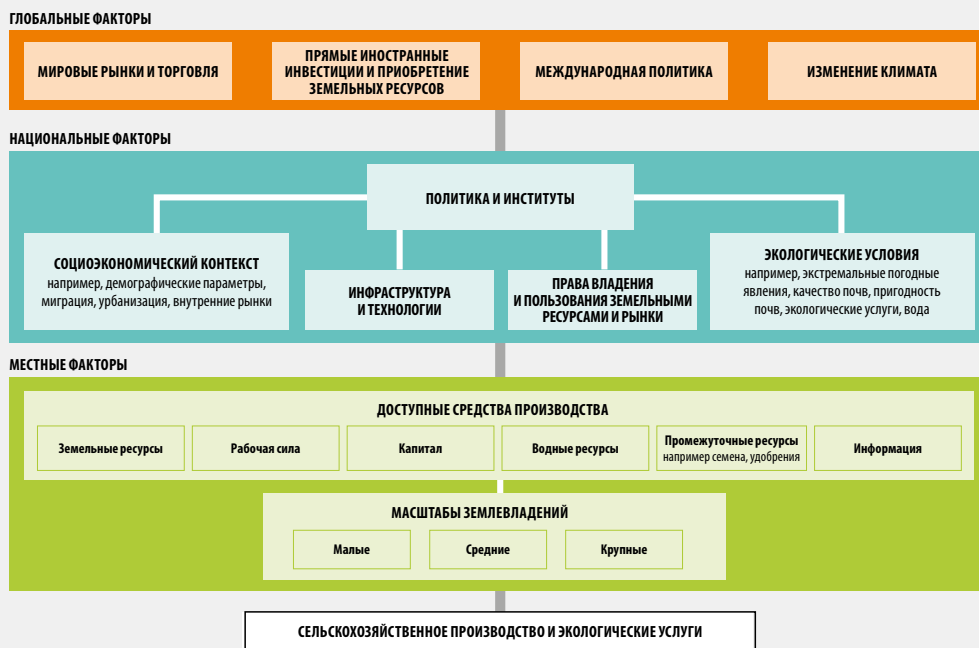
ГЛОБАЛЬНЫЕ ФАКТОРЫ

МИРОВЫЕ РЫНКИ И ТОРГОВЛЯ

ПРЯМЫЕ ИНОСТРАННЫЕ ИНВЕСТИЦИИ И ПРИОБРЕТЕНИЕ ЗЕМЕЛЬНЫХ РЕСУРСОВ

МЕЖДУНАРОДНАЯ ПОЛИТИКА

ИЗМЕНЕНИЕ КЛИМАТА

НАЦИОНАЛЬНЫЕ ФАКТОРЫ

ПОЛИТИКА И ИНСТИТУТЫ

СОЦИОЭКОНОМИЧЕСКИЙ КОНТЕКСТ
например, демографические параметры, миграция, урбанизация, внутренние рынки

ИНФРАСТРУКТУРА И ТЕХНОЛОГИИ

ПРАВА ВЛАДЕНИЯ И ПОЛЬЗОВАНИЯ ЗЕМЕЛЬНЫМИ РЕСУРСАМИ И РЫНКИ

ЭКОЛОГИЧЕСКИЕ УСЛОВИЯ
например, экстремальные погодные явления, качество почв, пригодность почв, экологические услуги, вода

МЕСТНЫЕ ФАКТОРЫ

ДОСТУПНЫЕ СРЕДСТВА ПРОИЗВОДСТВА

Земельные ресурсы

Рабочая сила

Капитал

Водные ресурсы

Промежуточные ресурсы
например семена, удобрения

Информация

МАСШТАБЫ ЗЕМЛЕВЛАДЕНИЙ

Малые

Средние

Крупные

СЕЛЬСКОХОЗЯЙСТВЕННОЕ ПРОИЗВОДСТВО И ЭКОЛОГИЧЕСКИЕ УСЛУГИ